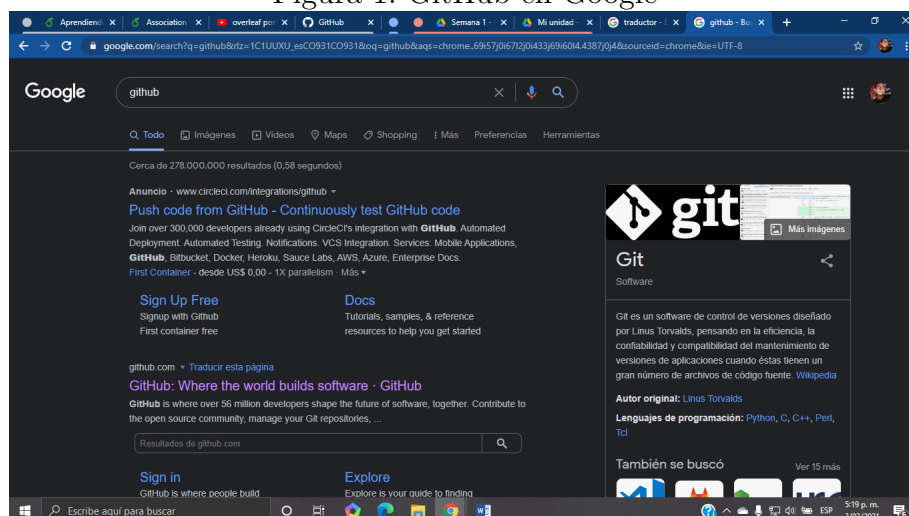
Figura 1: GitHub en Google

Aprendiend × | Association × | overleaf por × | GitHub × | Semana 1 - × | Mi unidad - × | traductor - × | github - Bus × | +

google.com/search?q=github&rlz=1C1UUXU_esCO931CO931&oq=github&aqs=chrome..69i57j0i67l2j0i433j69i60l4.4387j0j4&sourceid=chrome&ie=UTF-8

Google

github

Todo | Imágenes | Videos | Maps | Shopping | Más | Preferencias | Herramientas

Cerca de 278.000.000 resultados (0,58 segundos)

Anuncio · www.circleci.com/integrations/github

Push code from GitHub - Continuously test GitHub code

Join over 300,000 developers already using CircleCI's integration with GitHub. Automated Deployment. Automated Testing. Notifications. VCS Integration. Services: Mobile Applications, GitHub, Bitbucket, Docker, Heroku, Sauce Labs, AWS, Azure, Enterprise Docs.

First Container - desde US$ 0,00 - 1X parallelism · Más

Sign Up Free
Signup with Github
First container free

Docs
Tutorials, samples, & reference resources to help you get started

github.com · Traducir esta página

GitHub: Where the world builds software · GitHub

GitHub is where over 56 million developers shape the future of software, together. Contribute to the open source community, manage your Git repositories, ...

Resultados de github.com

Sign in
GitHub is where people build

Explore
Explore is your guide to finding

git

Más imágenes

Git

Software

Git es un software de control de versiones diseñado por Linus Torvalds, pensando en la eficiencia, la confiabilidad y compatibilidad del mantenimiento de versiones de aplicaciones cuando éstas tienen un gran número de archivos de código fuente. Wikipedia

Autor original: Linus Torvalds

Lenguajes de programación: Python, C, C++, Perl, Tcl

También se buscó

Ver 15 más

Escribe aquí para buscar

ESP

5:19 p. m.
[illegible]